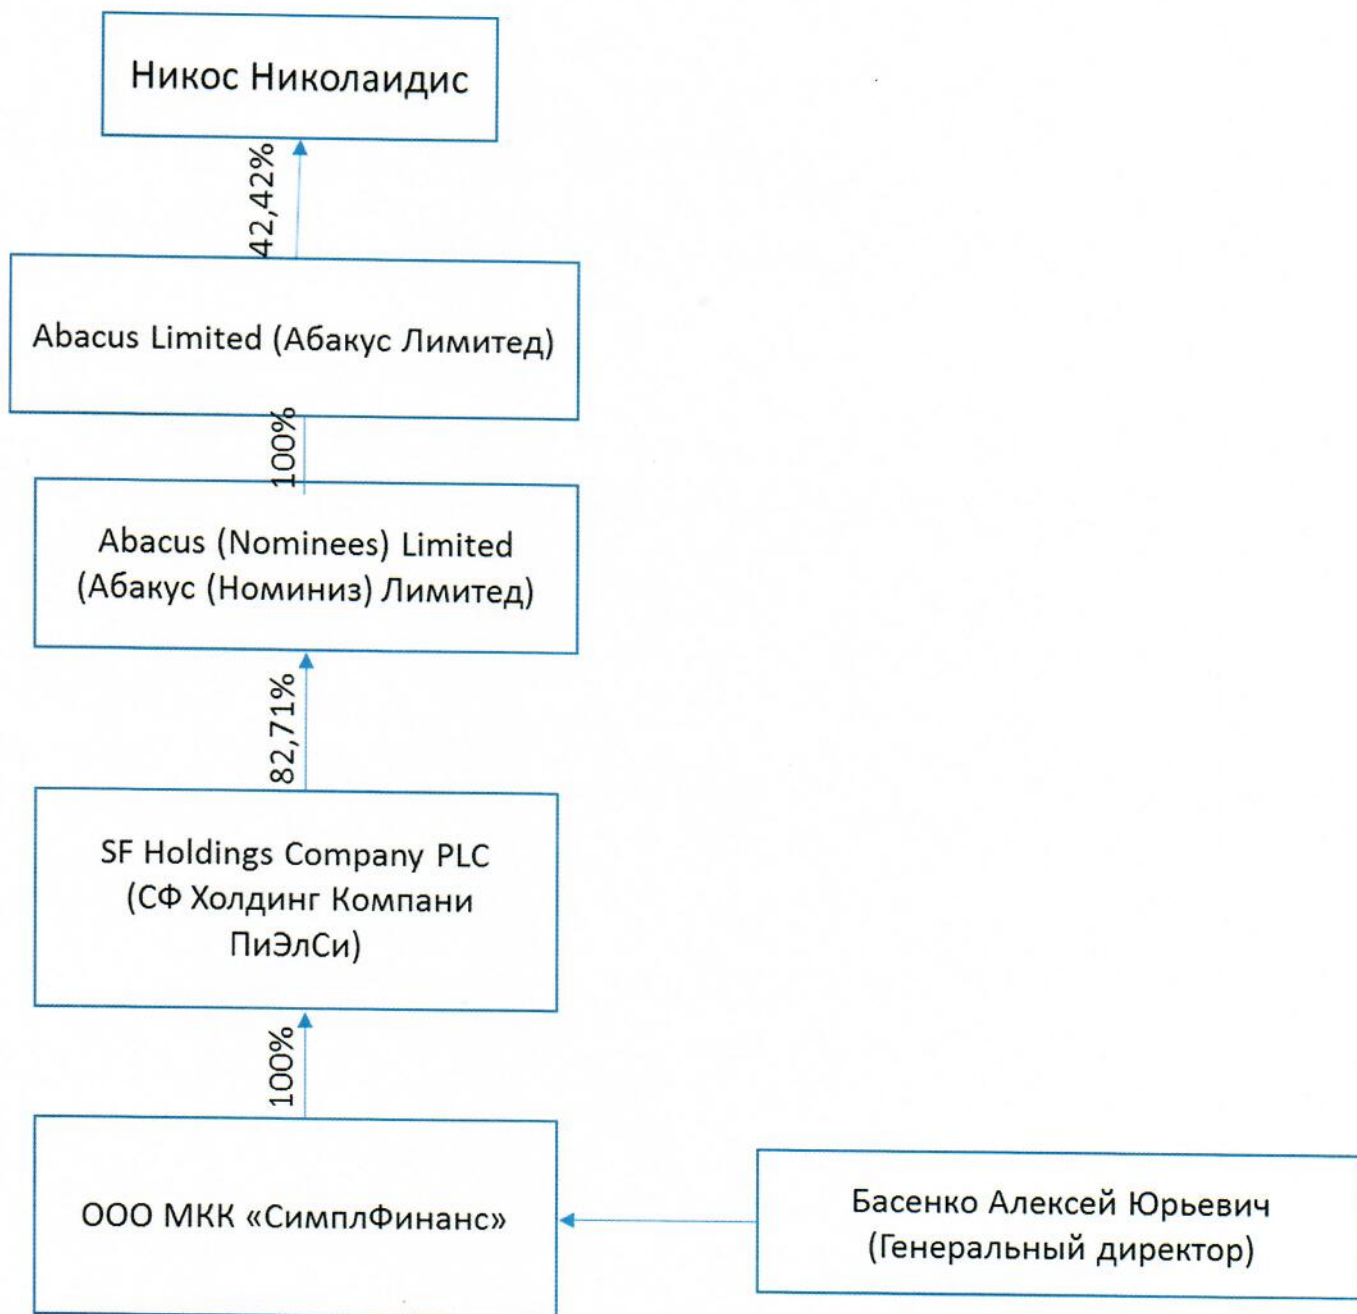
Никос Николаидис

42,42%

Abacus Limited (Абакус Лимитед)

100%

Abacus (Nominees) Limited (Абакус (Номиниз) Лимитед)

82,71%

SF Holdings Company PLC (СФ Холдинг Компани ПиЭлСи)

100%

ООО МКК «СимплФинанс»

Басенко Алексей Юрьевич (Генеральный директор)